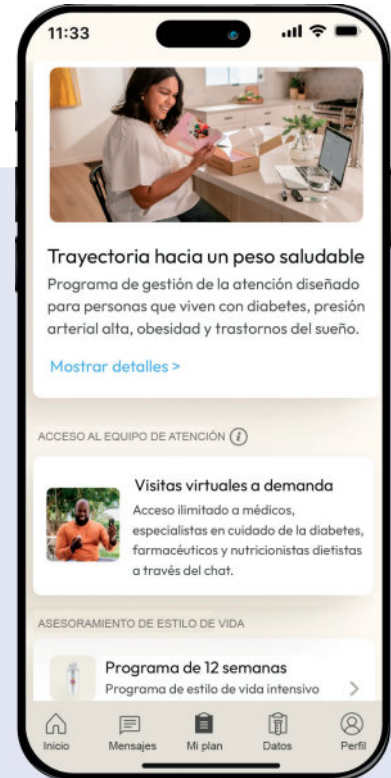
11:33

Trayectoria hacia un peso saludable

Programa de gestión de la atención diseñado para personas que viven con diabetes, presión arterial alta, obesidad y trastornos del sueño.

Mostrar detalles >

ACCESO AL EQUIPO DE ATENCIÓN

Visitas virtuales a demanda

Acceso ilimitado a médicos, especialistas en cuidado de la diabetes, farmacéuticos y nutricionistas dietistas a través del chat.

ASESORAMIENTO DE ESTILO DE VIDA

Programa de 12 semanas

Programa de estilo de vida intensivo >

Inicio Mensajes Mi plan Datos Perfil